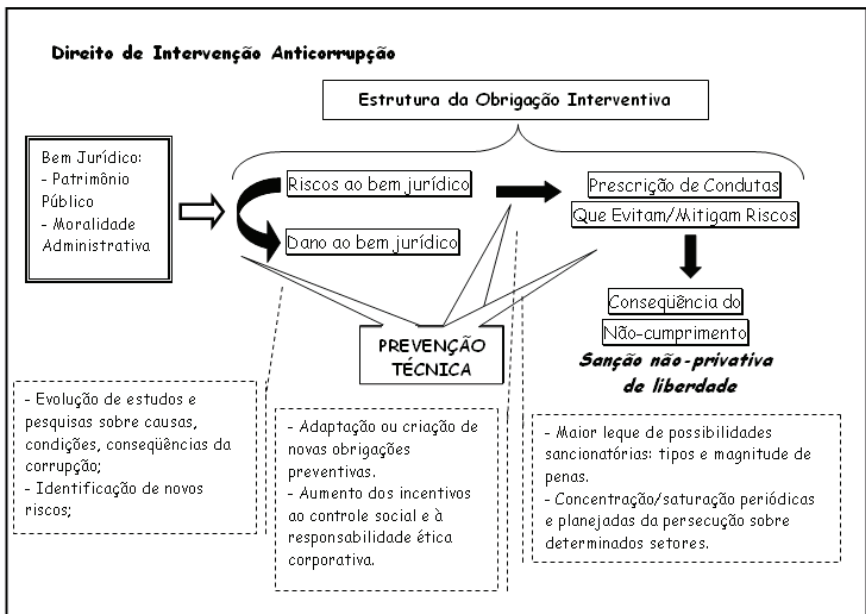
Direito de Intervenção Anticorrupção

Estrutura da Obrigação Interventiva

Bem Jurídico:
- Patrimônio Público
- Moralidade Administrativa

Riscos ao bem jurídico

Dano ao bem jurídico

Prescrição de Condutas Que Evitam/Mitigam Riscos

Conseqüência do Não-cumprimento

Sanção não-privativa de liberdade

PREVENÇÃO TÉCNICA

- Evolução de estudos e pesquisas sobre causas, condições, conseqüências da corrupção;
- Identificação de novos riscos;

- Adaptação ou criação de novas obrigações preventivas.
- Aumento dos incentivos ao controle social e à responsabilidade ética corporativa.

- Maior leque de possibilidades sancionatórias: tipos e magnitude de penas.
- Concentração/saturação periódicas e planejadas da persecução sobre determinados setores.